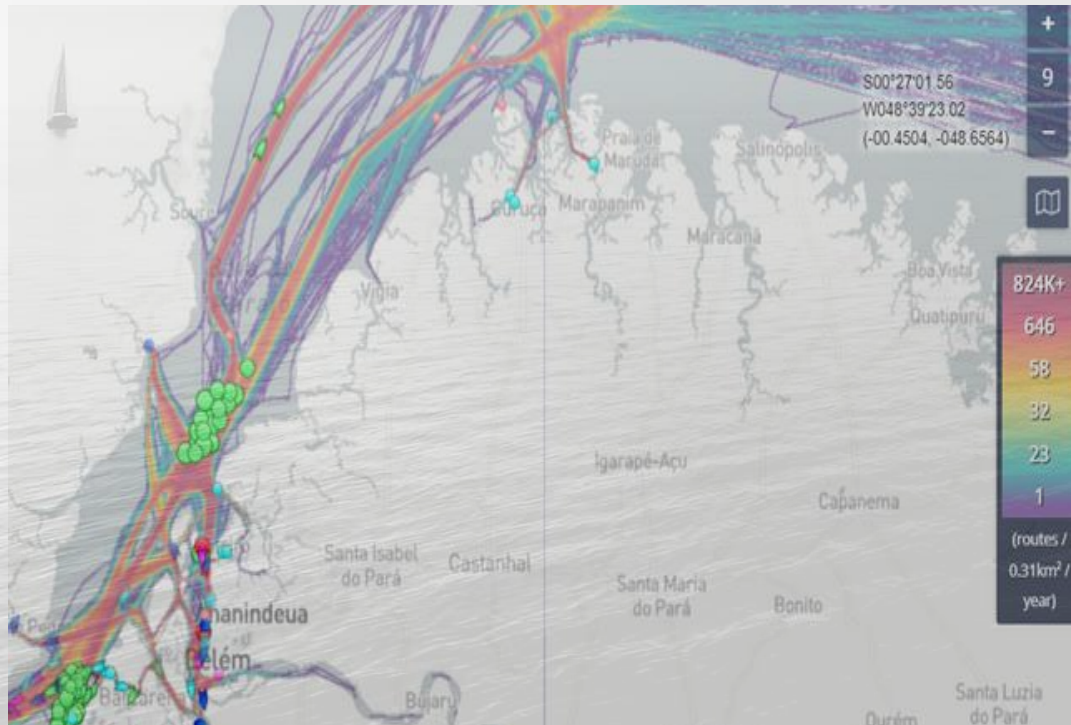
+
9
−
S00°27'01.56
W048°39'23.02
(-00.4504, -048.6564)

Soure
Curuçá
Praia de Marudá
Marapanim
Salinópolis
Maracanã
Vigia
Boa Vista
Quatipuru
Igarapé-Açu
Capanema
Santa Isabel do Pará
Castanhal
Santa Maria do Pará
Bonito
Ananindeua
Belém
Barcarena
Bujaru
Ourém
Santa Luzia do Pará

824K+
646
58
32
23
1
(routes / 0.31km² / year)